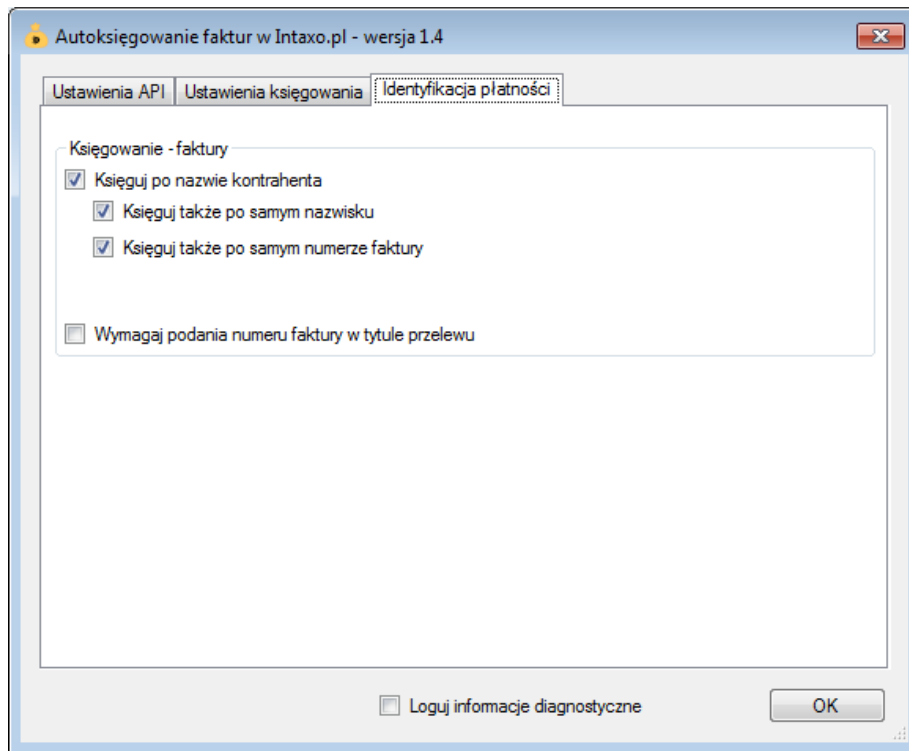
Autoksięgowanie faktur w Intaxo.pl - wersja 1.4

Ustawienia API
Ustawienia księgowania
Identyfikacja płatności

Księgowanie - faktury
Księguj po nazwie kontrahenta
Księguj także po samym nazwisku
Księguj także po samym numerze faktury

Wymagaj podania numeru faktury w tytule przelewu

Loguj informacje diagnostyczne
OK